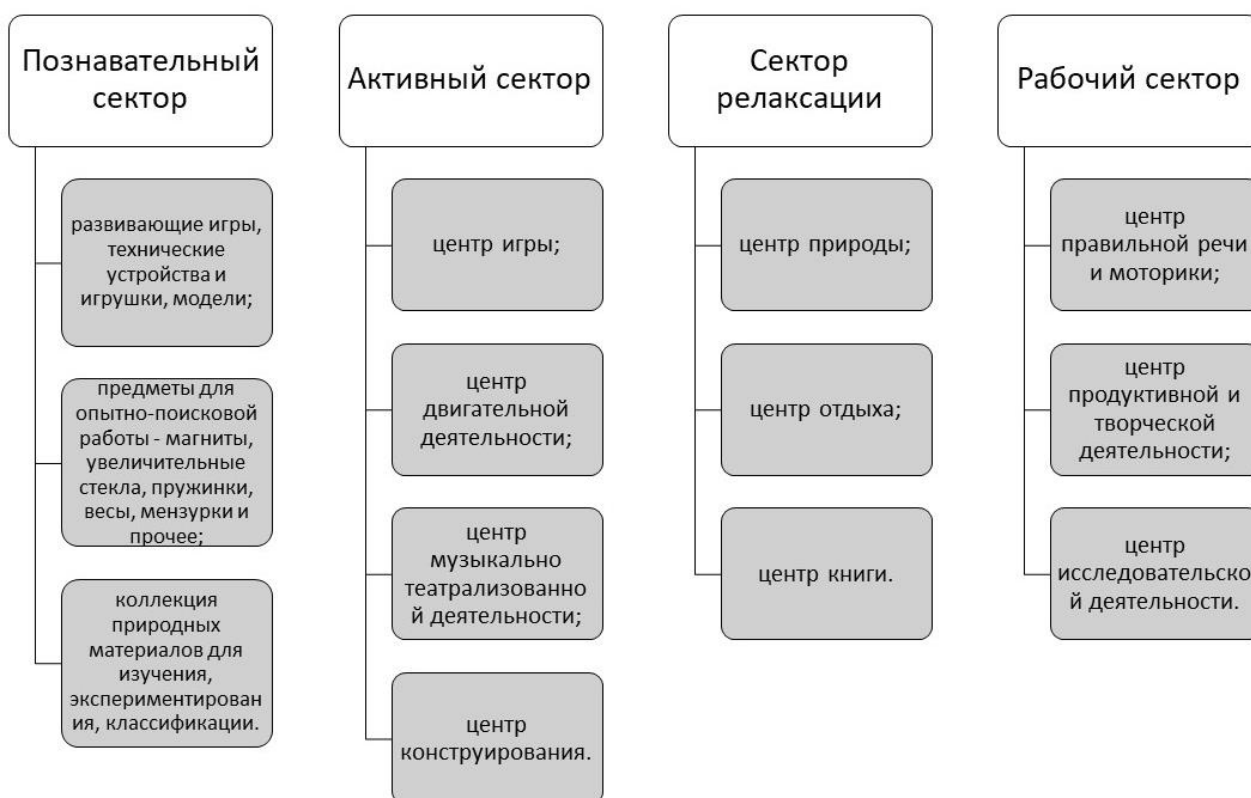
Познавательный сектор

развивающие игры, технические устройства и игрушки, модели;

предметы для опытно-поисковой работы - магниты, увеличительные стекла, пружинки, весы, мензурки и прочее;

коллекция природных материалов для изучения, экспериментирования, классификации.

Активный сектор

центр игры;

центр двигательной деятельности;

центр музыкально театрализованной деятельности;

центр конструирования.

Сектор релаксации

центр природы;

центр отдыха;

центр книги.

Рабочий сектор

центр правильной речи и моторики;

центр продуктивной и творческой деятельности;

центр исследовательской деятельности.